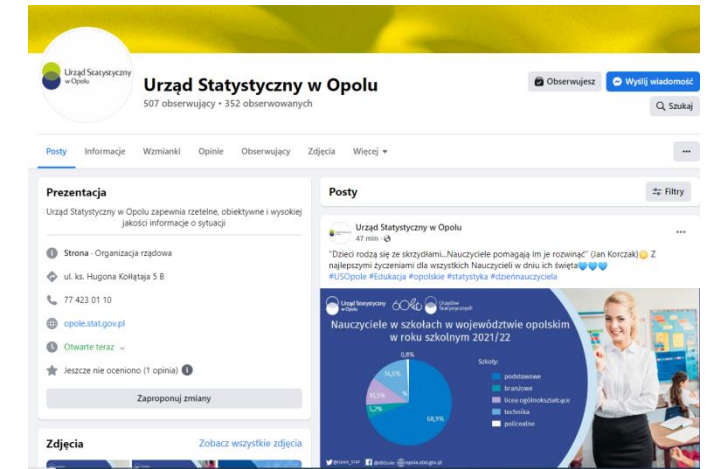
Urząd Statystyczny w Opolu

Urząd Statystyczny w Opolu
507 obserwujący • 352 obserwowanych

Obserwujesz
Wyślij wiadomość
Szukaj

Posty
Informacje
Wzmianki
Opinie
Obserwujący
Zdjęcia
Więcej
...

Prezentacja
Urząd Statystyczny w Opolu zapewnia rzetelne, obiektywne i wysokiej jakości informacje o sytuacji

Strona · Organizacja rządowa
ul. ks. Hugona Kołłątaja 5 B
77 423 01 10
opole.stat.gov.pl
Otwarte teraz
Jeszcze nie oceniono (1 opinia)

Zaproponuj zmiany

Zdjęcia
Zobacz wszystkie zdjęcia

Posty
Filtry

Urząd Statystyczny w Opolu
47 min ·
...

"Dzieci rodzą się ze skrzydłami...Nauczyciele pomagają Im je rozwinąć" (Jan Korczak) Z najlepszymi życzeniami dla wszystkich Nauczycieli w dniu ich święta
#USOpole #Edukacja #opolskie #statystyka #dzieńnauczyciela

Urząd Statystyczny w Opolu
Urzędów Statystycznych

Nauczyciele w szkołach w województwie opolskim w roku szkolnym 2021/22

Szkoły:
podstawowe
branżowe
licea ogólnokształcące
technika
policealne

0,8%
10,5%
10,1%
5,7%
68,9%

@stat_opole
@opolestat
opole.stat.gov.pl